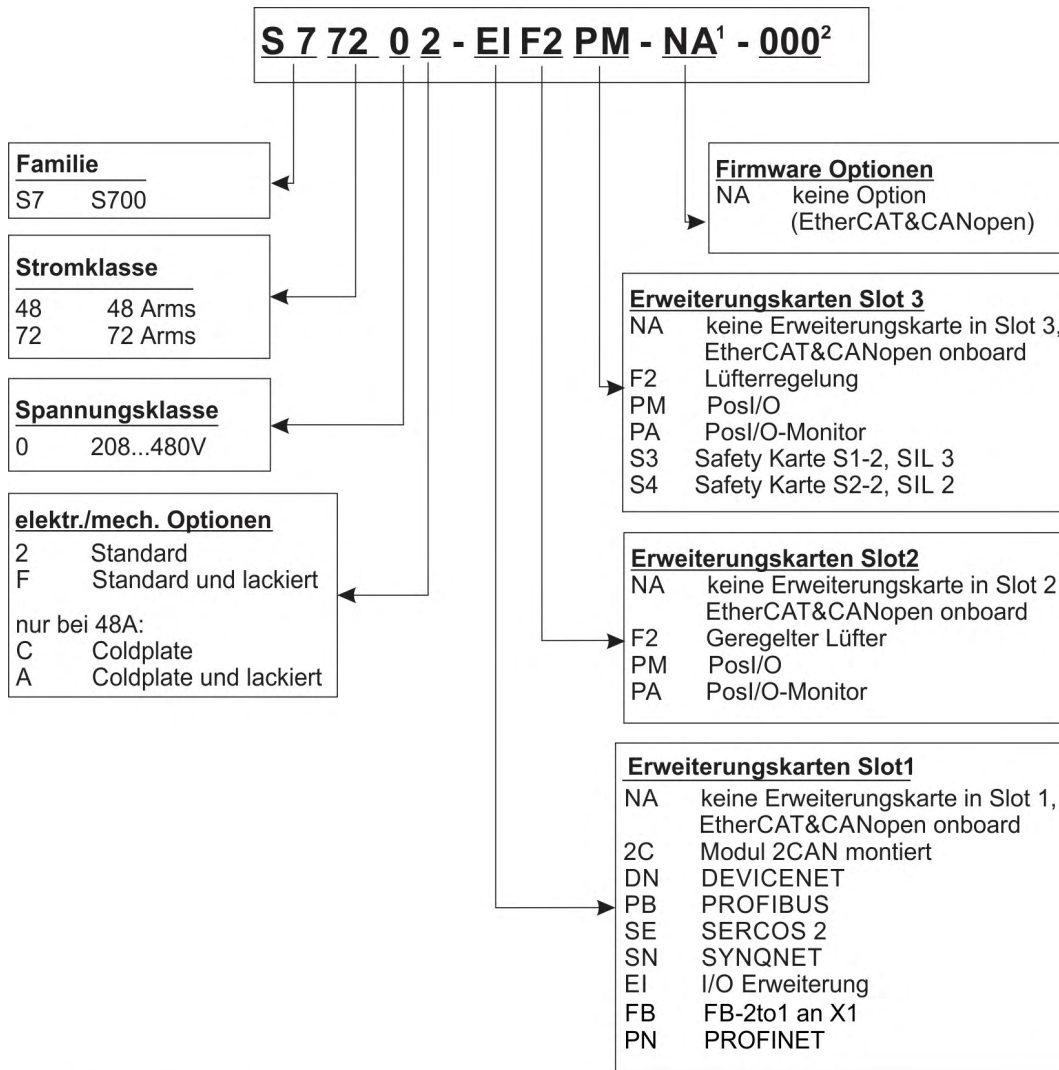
S 7 72 0 2 - EI F2 PM - NA$^1$ - 000$^2$

**Familie**
S7 S700

**Stromklasse**
48 48 Arms
72 72 Arms

**Spannungsklasse**
0 208...480V

**elektr./mech. Optionen**
2 Standard
F Standard und lackiert
nur bei 48A:
C Coldplate
A Coldplate und lackiert

**Firmware Optionen**
NA keine Option (EtherCAT&CANopen)

**Erweiterungskarten Slot 3**
NA keine Erweiterungskarte in Slot 3, EtherCAT&CANopen onboard
F2 Lüfterregelung
PM PosI/O
PA PosI/O-Monitor
S3 Safety Karte S1-2, SIL 3
S4 Safety Karte S2-2, SIL 2

**Erweiterungskarten Slot2**
NA keine Erweiterungskarte in Slot 2 EtherCAT&CANopen onboard
F2 Geregelter Lüfter
PM PosI/O
PA PosI/O-Monitor

**Erweiterungskarten Slot1**
NA keine Erweiterungskarte in Slot 1, EtherCAT&CANopen onboard
2C Modul 2CAN montiert
DN DEVICENET
PB PROFIBUS
SE SERCOS 2
SN SYNQNET
EI I/O Erweiterung
FB FB-2to1 an X1
PN PROFINET